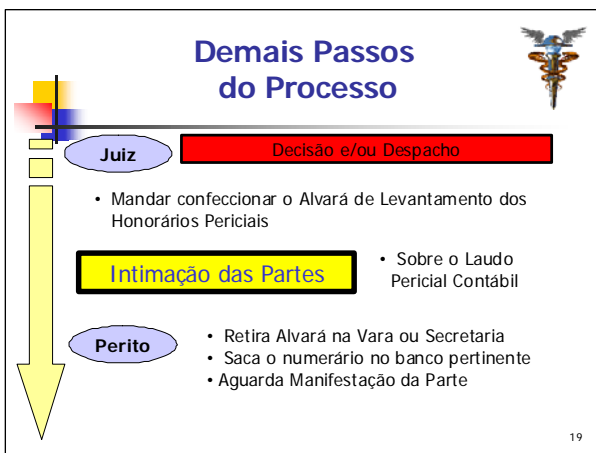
Demais Passos do Processo

Juiz

Decisão e/ou Despacho

• Mandar confeccionar o Alvará de Levantamento dos Honorários Periciais

Intimação das Partes

• Sobre o Laudo Pericial Contábil

Perito

• Retira Alvará na Vara ou Secretaria
• Saca o numerário no banco pertinente
• Aguarda Manifestação da Parte

19